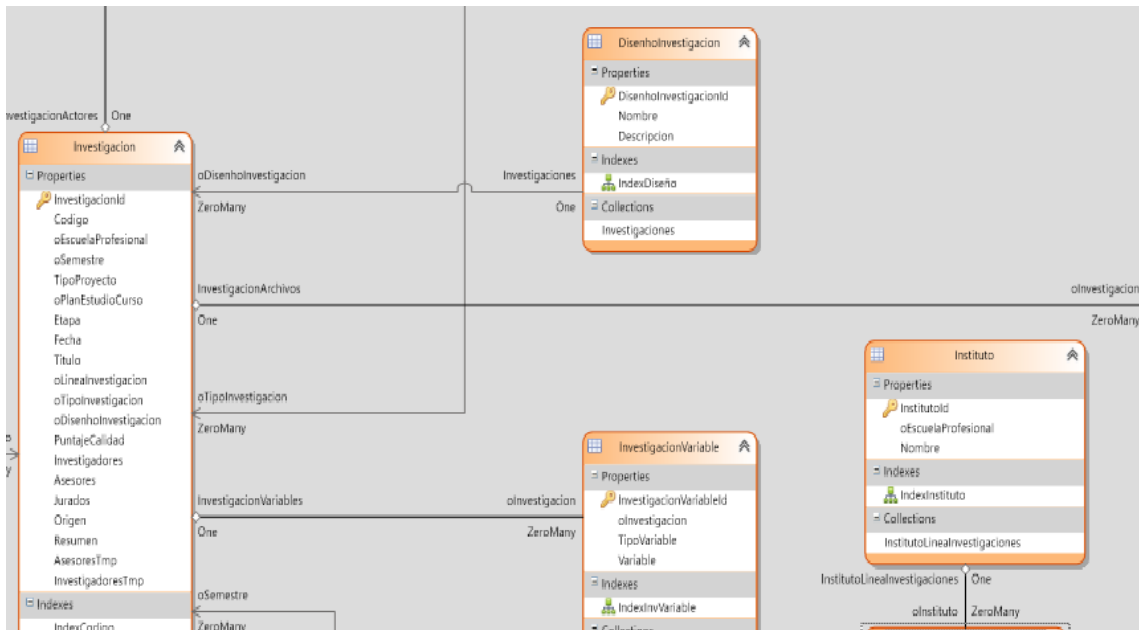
DisenhoInvestigacion
Properties
DisenhoInvestigacionId
Nombre
Descripcion
Indexes
IndexDiseño
Collections
Investigaciones

nvestigacionActores One

Investigacion
Properties
InvestigacionId
Codigo
oEscuelaProfesional
oSemestre
TipoProyecto
oPlanEstudioCurso
Etapa
Fecha
Titulo
oLineaInvestigacion
oTipoInvestigacion
oDisenhoInvestigacion
PuntajeCalidad
Investigadores
Asesores
Jurados
Origen
Resumen
AsesoresTmp
InvestigadoresTmp
Indexes
IndexCodigo

oDisenhoInvestigacion
ZeroMany
Investigaciones
One

InvestigacionArchivos
One
oInvestigacion
ZeroMany

oTipoInvestigacion
ZeroMany

Instituto
Properties
InstitutoId
oEscuelaProfesional
Nombre
Indexes
IndexInstituto
Collections
InstitutoLineaInvestigaciones

InvestigacionVariable
Properties
InvestigacionVariableId
oInvestigacion
TipoVariable
Variable
Indexes
IndexInvVariable
Collections

InvestigacionVariables
One
oInvestigacion
ZeroMany

oSemestre
ZeroMany

InstitutoLineaInvestigaciones One
oInstituto ZeroMany